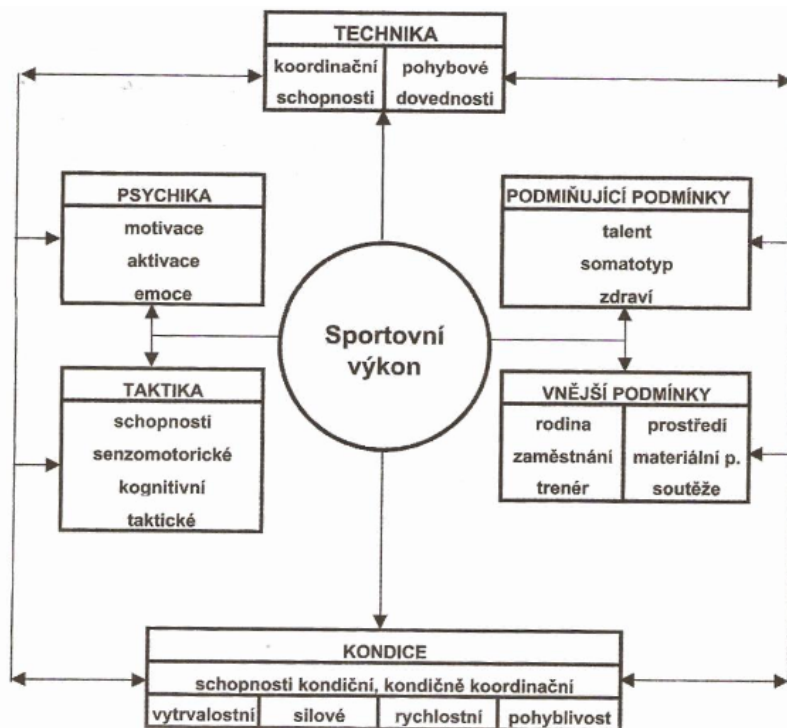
TECHNIKA

| koordinační schopnosti | pohybové dovednosti |
|---|---|

PSYCHIKA
motivace
aktivace
emoce

PODMIŇUJÍCÍ PODMÍNKY
talent
somatotyp
zdraví

Sportovní výkon

TAKTIKA
schopnosti
senzomotorické
kognitivní
taktické

VNĚJŠÍ PODMÍNKY

| rodina zaměstnání trenér | prostředí materiální p. soutěže |
|---|---|

KONDICE
schopnosti kondiční, kondičně koordinační

| vytrvalostní | silové | rychlostní | pohyblivost |
|---|---|---|---|